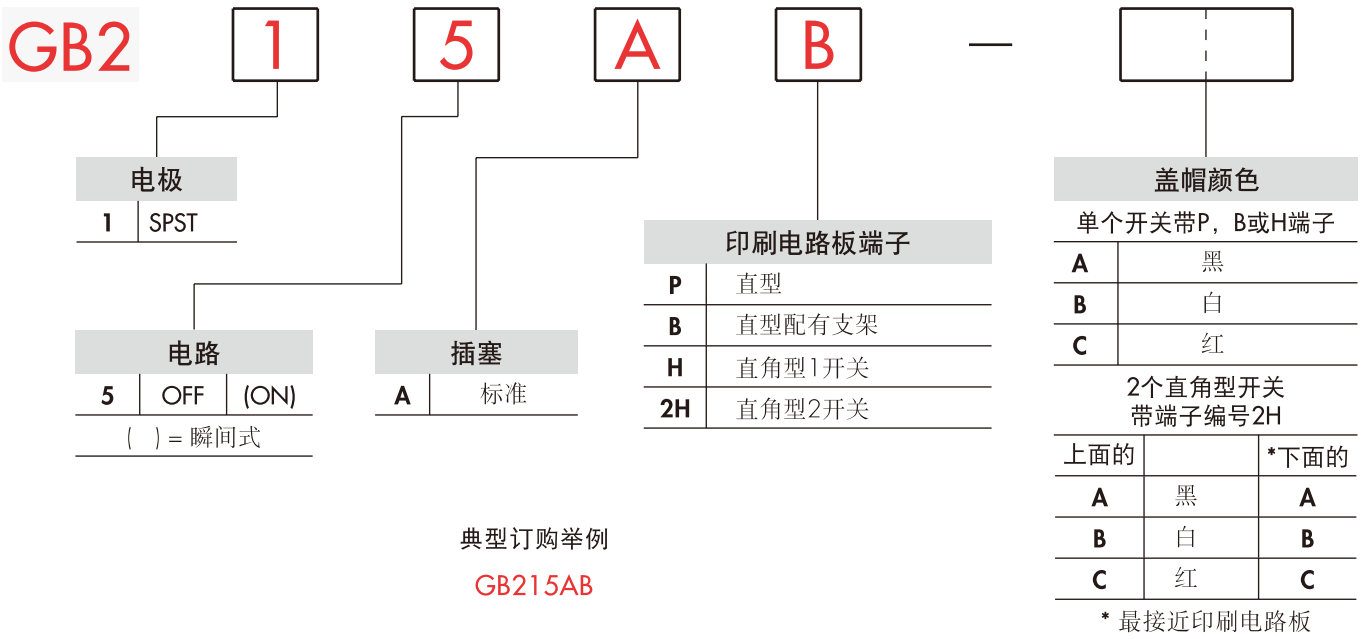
GB2 1 5 A B —

电极

| 1 | SPST |
|---|---|

电路

| 5 | OFF | (ON) |
|---|---|---|

( ) = 瞬间式

插塞

| A | 标准 |
|---|---|

印刷电路板端子

| P | 直型 |
|---|---|
| B | 直型配有支架 |
| H | 直角型1开关 |
| 2H | 直角型2开关 |

盖帽颜色

单个开关带P，B或H端子

| A | 黑 |
|---|---|
| B | 白 |
| C | 红 |

2个直角型开关
带端子编号2H

| 上面的 | | *下面的 |
|---|---|---|
| A | 黑 | A |
| B | 白 | B |
| C | 红 | C |

* 最接近印刷电路板

典型订购举例

GB215AB